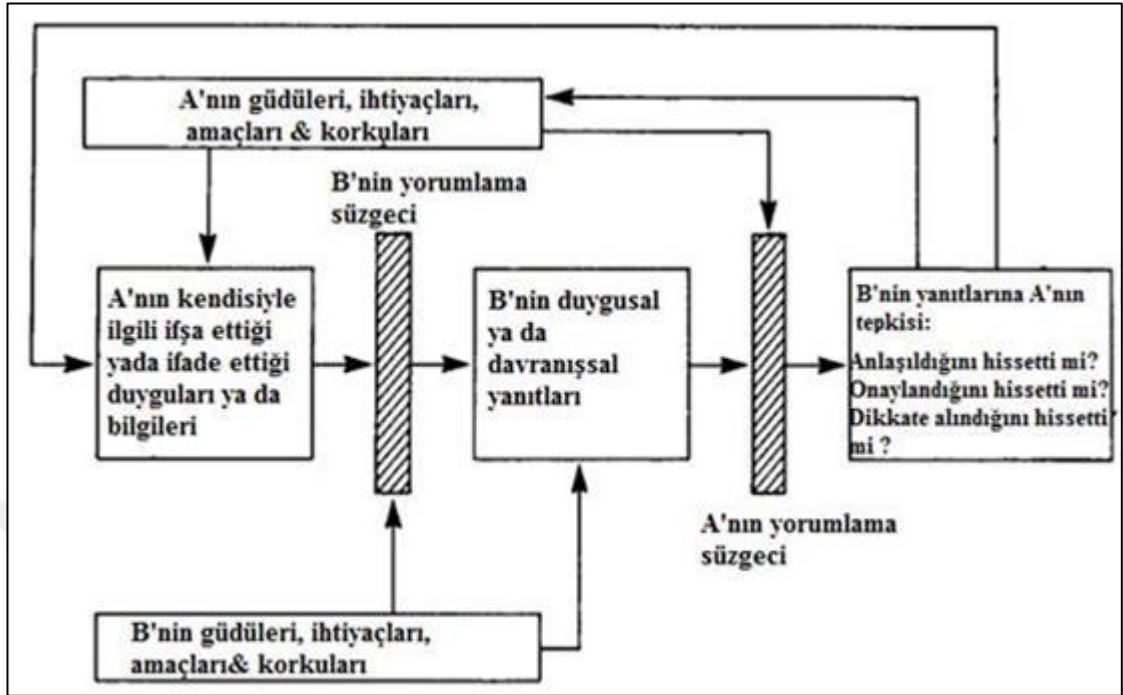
A'nın güdüleri, ihtiyaçları, amaçları & korkuları

B'nin yorumlama süzgeci

A'nın kendisiyle ilgili ifşa ettiği yada ifade ettiği duyguları ya da bilgileri

B'nin duygusal ya da davranışsal yanıtları

B'nin yanıtlarına A'nın tepkisi:

Anlaşıldığını hissetti mi?
Onaylandığını hissetti mi?
Dikkate alındığını hissetti mi ?

A'nın yorumlama süzgeci

B'nin güdüleri, ihtiyaçları, amaçları& korkuları